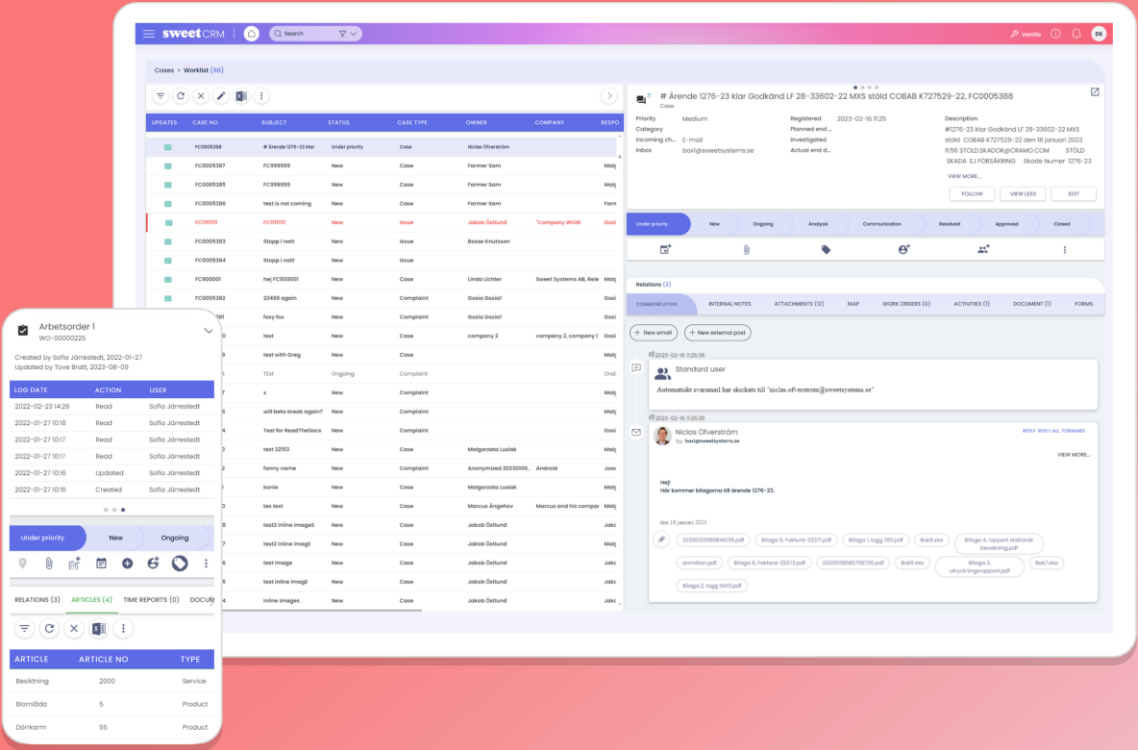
sweetCRM Search Vanilla SS

Cases > Worklist (66)

| UPDATES | CASE NO | SUBJECT | STATUS | CASE TYPE | OWNER | COMPANY | RESPO |
|---|---|---|---|---|---|---|---|
| | FC0005388 | # Ärende 1276-23 klar | Under priority | Case | Niclas Öfverström | | |
| | FC0005387 | FC999999 | New | Case | Farmer Sam | | Malg |
| | FC0005385 | FC999999 | New | Case | Farmer Sam | | Malg |
| | FC0005386 | test is not coming | New | Case | Farmer Sam | | Farm |
| | FC111111 | FC111111 | New | Issue | Jakob Östlund | "Company WOW | Gosi |
| | FC0005383 | Stopp i natt | New | Issue | Bosse Knutsson | | |
| | FC0005384 | Stopp i natt | New | Case | | | |
| | FC900001 | hej FC900001 | New | Case | Linda Lichter | Sweet Systems AB, Rele | Malg |
| | FC0005382 | 22458 again | New | Complaint | Gosia Gosia1 | | Gosi |
| | | foxy fox | New | Complaint | Gosia Gosia1 | | Gosi |
| | | test | New | Complaint | company 2 | company 2, company 1 | Gosi |
| | | test with Greg | New | Case | | | Malg |
| | | TEst | Ongoing | Complaint | | | Onda |
| | | x | New | Complaint | | | Malg |
| | | will beta break again? | New | Complaint | | | Malg |
| | | Test for ReadTheDocs | New | Complaint | | | Gosi |
| | | test 22153 | New | Case | Malgorzata Lusiak | | Malg |
| | | fanny name | New | Complaint | Anonymized 20230109... | Android | Joac |
| | | konie | New | Case | Malgorzata Lusiak | | Malg |
| | | tes text | New | Case | Marcus Ängehov | Marcus and his compar | Malg |
| | | test2 inline image5 | New | Case | Jakob Östlund | | Jakc |
| | | test2 inline imagi | New | Case | Jakob Östlund | | Jakc |
| | | test image | New | Case | Jakob Östlund | | Jakc |
| | | test inline imagi | New | Case | Jakob Östlund | | Jakc |
| | | inline images | New | Case | Jakob Östlund | | Jakc |

# Ärende 1276-23 klar Godkänd LF 28-33602-22 MXS stöld COBAB K727529-22, FC0005388
Case

Priority Medium
Category
Incoming ch... E-mail
Inbox box1@sweetsystems.se
Registered 2023-02-16 11:25
Planned end ...
Investigated
Actual end d...
Description
#1276-23 klar Godkänd LF 28-33602-22 MXS stöld COBAB K727529-22 den 18 januari 2023 11:56 STÖLD.SKADOR@CRAMO.COM STÖLD SKADA EJ FÖRSÄKRING Skade Numer 1276-23
VIEW MORE...
FOLLOW VIEW LESS EDIT

Under priority New Ongoing Analysis Communication Resolved Approved Closed

Relations (3)
COMMUNICATION INTERNAL NOTES ATTACHMENTS (12) MAP WORK ORDERS (0) ACTIVITIES (1) DOCUMENT (0) FORMS
+ New email + New external post
2023-02-16 11:25:38
Standard user
Automatiskt svarsmail har skickats till "niclas.ofverstrom@sweetsystems.se"
2023-02-16 11:25:28
Niclas Öfverström
To: box1@sweetsystems.se
REPLY REPLY ALL FORWARD
VIEW MORE...
Hej!
Här kommer bilagorna till ärende 1276-23.
den 18 januari 2023
20230120080845006.pdf Bilaga 5, Faktura-22371.pdf Bilaga 1, logg 193.pdf Bok9.xlsx Bilaga 4, rapport stationär bevakning.pdf anmälan.pdf Bilaga 6, Faktura-22372.pdf 20230118080709730.pdf Bok8.xlsx Bilaga 3, utryckningsrapport.pdf Bok7.xlsx Bilaga 2, logg SMS.pdf

Arbetsorder 1
WO-00000225
Created by Sofia Järrestedt, 2022-01-27
Updated by Tove Bratt, 2023-08-09

| LOG DATE | ACTION | USER |
|---|---|---|
| 2022-02-23 14:26 | Read | Sofia Järrestedt |
| 2022-01-27 10:18 | Read | Sofia Järrestedt |
| 2022-01-27 10:17 | Read | Sofia Järrestedt |
| 2022-01-27 10:17 | Read | Sofia Järrestedt |
| 2022-01-27 10:16 | Updated | Sofia Järrestedt |
| 2022-01-27 10:16 | Created | Sofia Järrestedt |

Under priority New Ongoing
RELATIONS (3) ARTICLES (4) TIME REPORTS (0) DOCUM

| ARTICLE | ARTICLE NO | TYPE |
|---|---|---|
| Besiktning | 2000 | Service |
| Blomlåda | 5 | Product |
| Dörrkarm | 55 | Product |